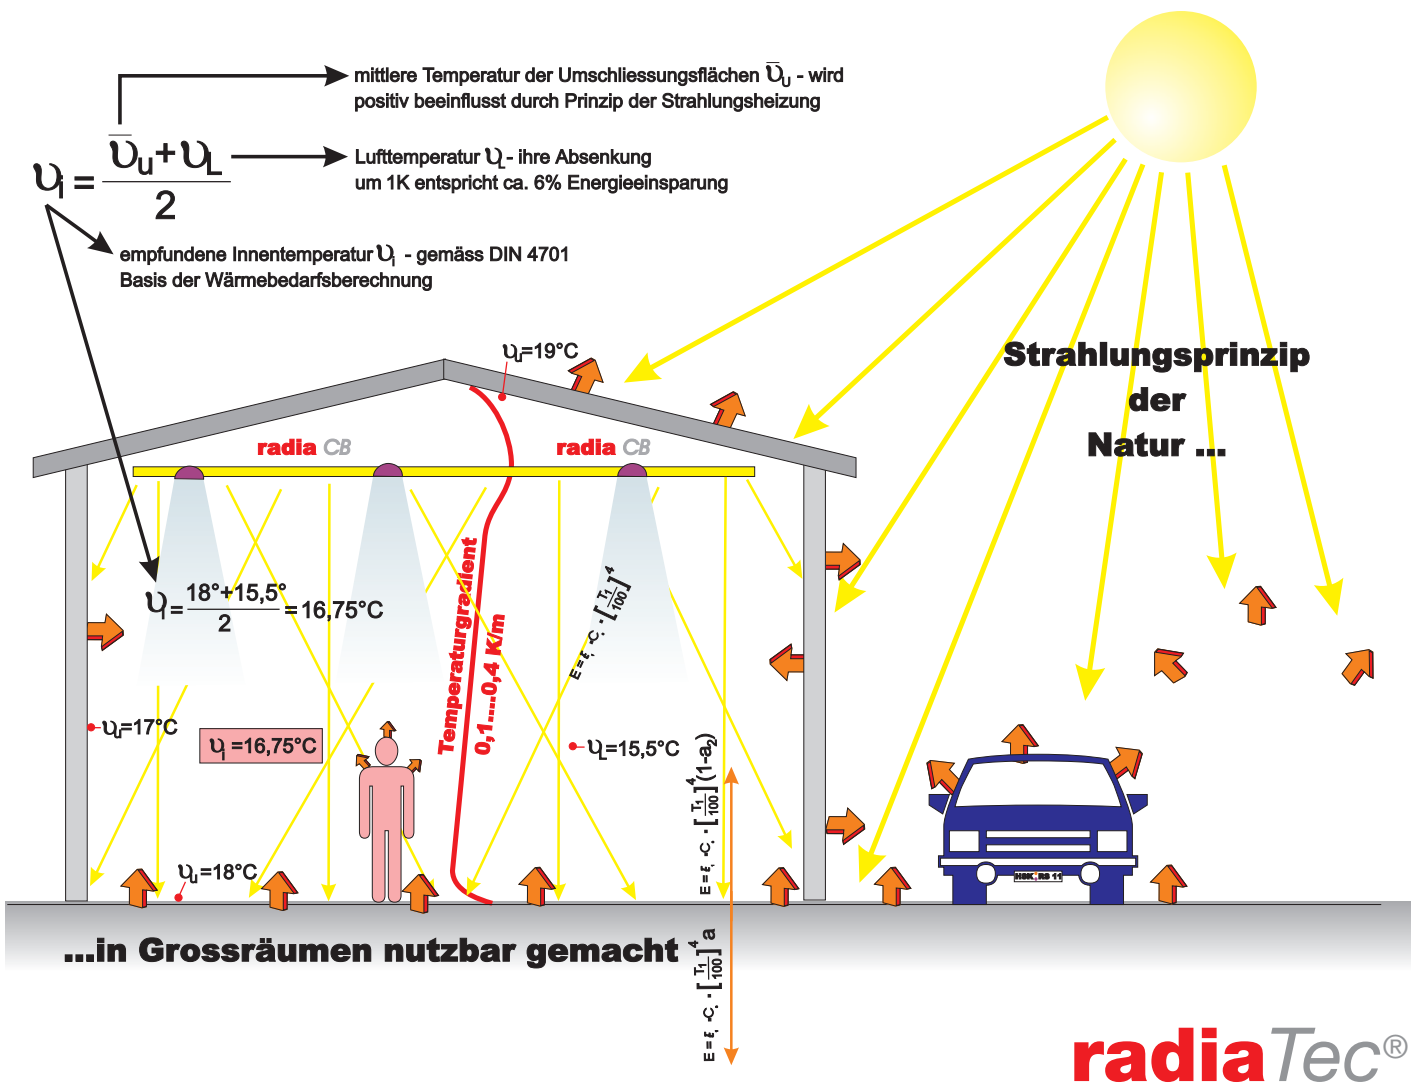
mittlere Temperatur der Umschliessungsflächen $\bar{\upsilon}_U$ - wird positiv beeinflusst durch Prinzip der Strahlungsheizung

$\upsilon_i = \frac{\bar{\upsilon}_U + \upsilon_L}{2}$

Lufttemperatur $\upsilon_L$ - ihre Absenkung um 1K entspricht ca. 6% Energieeinsparung

empfundene Innentemperatur $\upsilon_i$ - gemäss DIN 4701 Basis der Wärmebedarfsberechnung

$\upsilon_U$=19°C

Strahlungsprinzip der Natur ...

radia CB

radia CB

$\upsilon_i = \frac{18°+15,5°}{2}$ = 16,75°C

Temperaturgradient 0,1....0,4 K/m

$E=\varepsilon_i \cdot C_s \cdot \left[\frac{T_1}{100}\right]^4$

$\upsilon_U$=17°C

$\upsilon_i$ =16,75°C

$\upsilon_L$=15,5°C

$E=\varepsilon_i \cdot C_s \cdot \left[\frac{T_1}{100}\right]^4(1-a_2)$

$\upsilon_U$=18°C

HSK RS 11

...in Grossräumen nutzbar gemacht

$E=\varepsilon_i \cdot C_s \cdot \left[\frac{T_1}{100}\right]^4 a$

radiaTec®